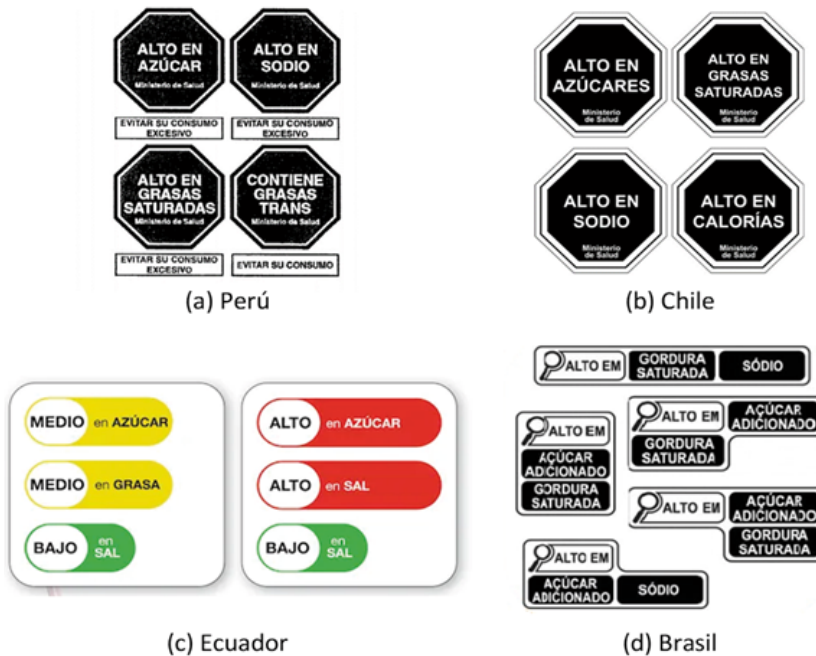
ALTO EN AZÚCAR
Ministerio de Salud
EVITAR SU CONSUMO EXCESIVO

ALTO EN SODIO
Ministerio de Salud
EVITAR SU CONSUMO EXCESIVO

ALTO EN GRASAS SATURADAS
Ministerio de Salud
EVITAR SU CONSUMO EXCESIVO

CONTIENE GRASAS TRANS
Ministerio de Salud
EVITAR SU CONSUMO

(a) Perú

ALTO EN AZÚCARES
Ministerio de Salud

ALTO EN GRASAS SATURADAS
Ministerio de Salud

ALTO EN SODIO
Ministerio de Salud

ALTO EN CALORÍAS
Ministerio de Salud

(b) Chile

MEDIO en AZÚCAR
MEDIO en GRASA
BAJO en SAL

ALTO en AZÚCAR
ALTO en SAL
BAJO en SAL

(c) Ecuador

ALTO EM GORDURA SATURADA SÓDIO

ALTO EM AÇÚCAR ADICIONADO GORDURA SATURADA

ALTO EM AÇÚCAR ADICIONADO GORDURA SATURADA

ALTO EM AÇÚCAR ADICIONADO GORDURA SATURADA

ALTO EM AÇÚCAR ADICIONADO SÓDIO

(d) Brasil